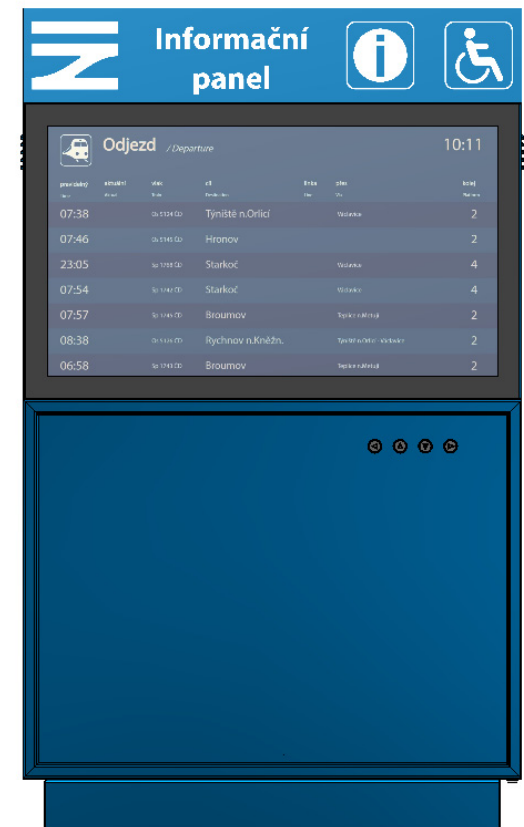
Informační panel

Odjezd / Departure

10:11

| pravidelný | aktuální | vlak | cíl | linka | přes | kolej |
|---|---|---|---|---|---|---|
| 07:38 | | Os 5124 ČD | Týniště n.Orlicí | | Vodárice | 2 |
| 07:46 | | Os 5145 ČD | Hronov | | | 2 |
| 23:05 | | Sp 1748 ČD | Starkoč | | Vodárice | 4 |
| 07:54 | | Sp 1749 ČD | Starkoč | | Vodárice | 4 |
| 07:57 | | Sp 1745 ČD | Broumov | | Teplice n.Metují | 2 |
| 08:38 | | Os 5146 ČD | Rychnov n.Kněžn. | | Týniště n.Orlicí - Vodárice | 2 |
| 06:58 | | Sp 1743 ČD | Broumov | | Teplice n.Metují | 2 |